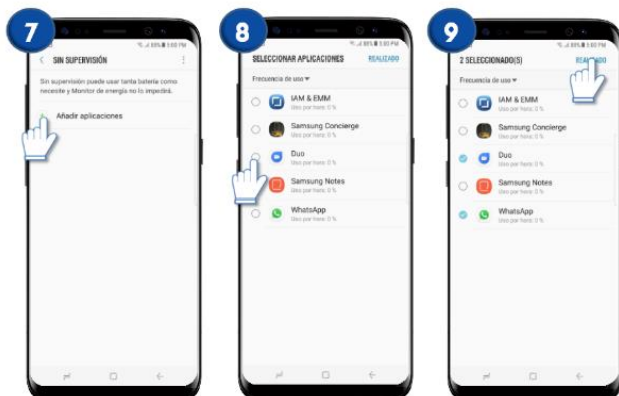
7

SIN SUPERVISIÓN

Sin supervisión puede usar tanta batería como necesite y Monitor de energía no lo impedirá.

Añadir aplicaciones

8

SELECCIONAR APLICACIONES REALIZADO

Frecuencia de uso

IAM & EMM
Uso por hora: 0 %

Samsung Concierge
Uso por hora: 0 %

Duo
Uso por hora: 0 %

Samsung Notes
Uso por hora: 0 %

WhatsApp
Uso por hora: 0 %

9

2 SELECCIONADO(S) REA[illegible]ADO

Frecuencia de uso

IAM & EMM
Uso por hora: 0 %

Samsung Concierge
Uso por hora: 0 %

Duo
Uso por hora: 0 %

Samsung Notes
Uso por hora: 0 %

WhatsApp
Uso por hora: 0 %